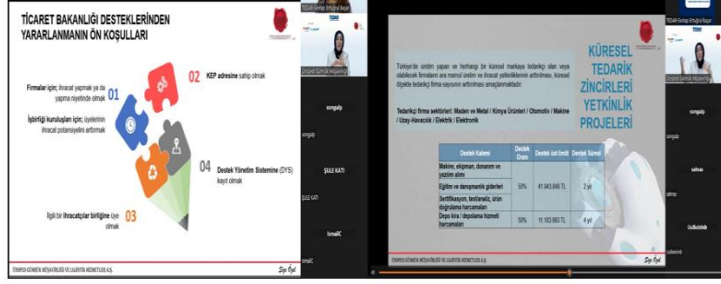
TİCARET BAKANLIĞI DESTEKLERİNDEN YARARLANMANIN ÖN KOŞULLARI

Firmalar için; ihracat yapmak ya da yapma niyetinde olmak

01

02 KEP adresine sahip olmak

İşbirliği kuruluşları için; üyelerinin ihracat potansiyelini arttırmak

04 Destek Yönetim Sistemine (DYS) kayıt olmak

İlgili bir İhracatçılar birliğine üye olmak

03

ÜNİPED GÜMRÜK MÜŞAVİRLİĞİ VE LOJİSTİK HİZMETLER A.Ş.

sungulp

songulp

ŞULE KATI

ŞULE KATI

fumaRC

fumaRC

KÜRESEL TEDARİK ZİNCİRLERİ YETKİNLİK PROJELERİ

Türkiye'de üretim yapan ve herhangi bir küresel markaya tedarikçi olan veya olabilecek firmaların ara mamul üretim ve ihracat yetkinliklerinin arttırılması, küresel ölçekte tedarikçi firma sayısının arttırılması amaçlanmaktadır.

Tedarikçi firma sektörleri: Maden ve Metal / Kimya Ürünleri / Otomotiv / Makine / Uzay-Havacılık / Elektrik / Elektronik

| Destek Kalemi | Destek Oranı | Destek üst limiti | Destek Süresi |
|---|---|---|---|
| Makine, ekipman, donanım ve yazılım alımı | 50% | 41.943.649 TL | 2 yıl |
| Eğitim ve danışmanlık giderleri | | | |
| Sertifikasyon, test/analiz, ürün doğrulama harcamaları | | | |
| Depo kira / depolama hizmeti harcamaları | 50% | 11.183.663 TL | 4 yıl |

ÜNİPED GÜMRÜK MÜŞAVİRLİĞİ VE LOJİSTİK HİZMETLER A.Ş.

songulp

salman

Ucdkodisk